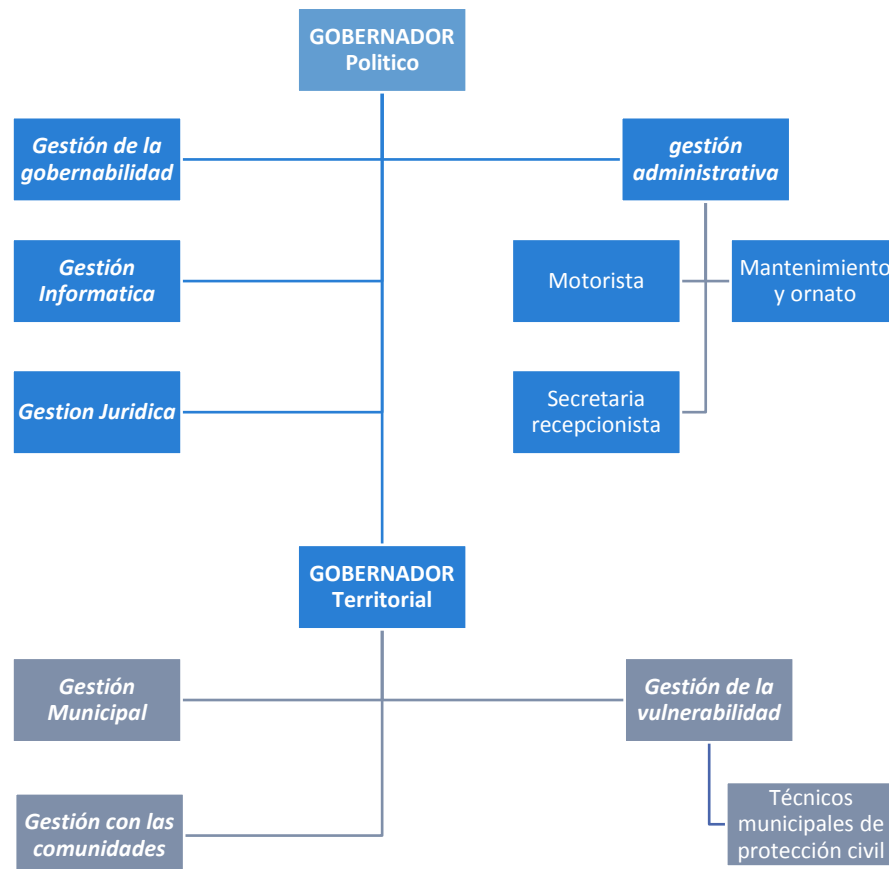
GOBERNADOR Politico

Gestión de la gobernabilidad

gestión administrativa

Gestión Informatica

Motorista

Mantenimiento y ornato

Gestion Juridica

Secretaria recepcionista

GOBERNADOR Territorial

Gestión Municipal

Gestión de la vulnerabilidad

Técnicos municipales de protección civil

Gestión con las comunidades